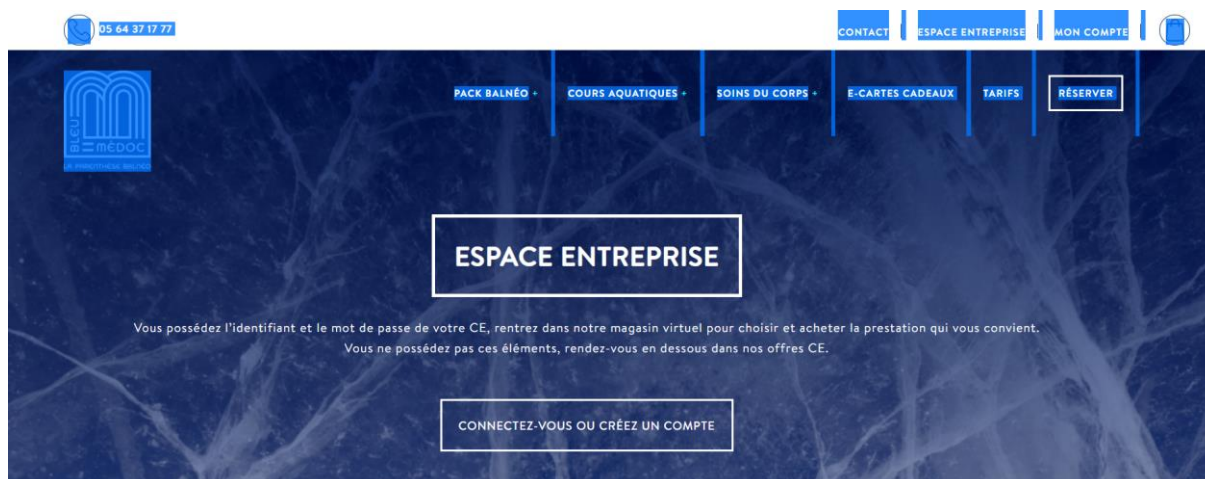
05 64 37 17 77

CONTACT ESPACE ENTREPRISE MON COMPTE

BLEU MÉDOC
LA PARENTHÈSE BALNÉO

PACK BALNÉO + COURS AQUATIQUES + SOINS DU CORPS + E-CARTES CADEAUX TARIFS RÉSERVER

ESPACE ENTREPRISE

Vous possédez l'identifiant et le mot de passe de votre CE, rentrez dans notre magasin virtuel pour choisir et acheter la prestation qui vous convient. Vous ne possédez pas ces éléments, rendez-vous en dessous dans nos offres CE.

CONNECTEZ-VOUS OU CRÉEZ UN COMPTE